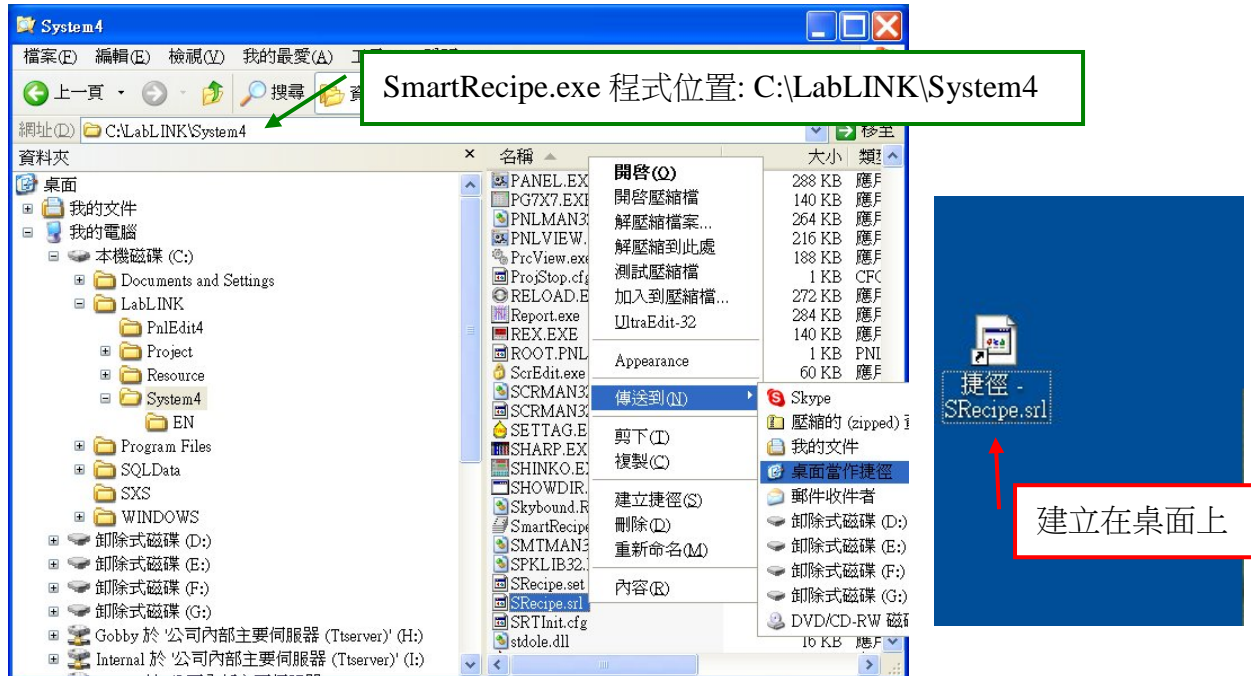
System4

檔案(F) 編輯(E) 檢視(V) 我的最愛(A) 工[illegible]

上一頁 搜尋 資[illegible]

SmartRecipe.exe 程式位置: C:\LabLINK\System4

網址(D) C:\LabLINK\System4 移至

資料夾 ×

桌面
我的文件
我的電腦
本機磁碟 (C:)
Documents and Settings
LabLINK
PnlEdit4
Project
Resource
System4
EN
Program Files
SQLData
SXS
WINDOWS
卸除式磁碟 (D:)
卸除式磁碟 (E:)
卸除式磁碟 (F:)
卸除式磁碟 (G:)
Gobby 於 '公司內部主要伺服器 (Ttserver)' (H:)
Internal 於 '公司內部主要伺服器 (Ttserver)' (I:)

名稱 大小 類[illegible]

| 名稱 | 大小 | 類型 |
|---|---|---|
| PANEL.EX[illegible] | 288 KB | 應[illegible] |
| PG7X7.EXE | 140 KB | 應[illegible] |
| PNLMAN3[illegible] | 264 KB | 應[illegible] |
| PNLVIEW.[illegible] | 216 KB | 應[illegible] |
| PrcView.exe | 188 KB | 應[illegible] |
| ProjStop.cfg | 1 KB | CF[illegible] |
| RELOAD.E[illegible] | 272 KB | 應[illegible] |
| Report.exe | 284 KB | 應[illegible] |
| REX.EXE | 140 KB | 應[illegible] |
| ROOT.PNL | 1 KB | PNI |
| ScrEdit.exe | 60 KB | 應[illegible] |
| SCRMAN3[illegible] | | |
| SCRMAN3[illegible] | | |
| SETTAG.E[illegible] | | |
| SHARP.EX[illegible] | | |
| SHINKO.E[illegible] | | |
| SHOWDIR.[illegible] | | |
| Skybound.R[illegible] | | |
| SmartRecipe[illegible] | | |
| SMTMAN3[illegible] | | |
| SPKLIB32.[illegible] | | |
| SRecipe.set | | |
| SRecipe.srl | | |
| SRTInit.cfg | | |
| stdole.dll | 16 KB | 應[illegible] |

開啓(O)
開啓壓縮檔
解壓縮檔案...
解壓縮到此處
測試壓縮檔
加入到壓縮檔...
UltraEdit-32
Appearance
傳送到(N)
剪下(T)
複製(C)
建立捷徑(S)
刪除(D)
重新命名(M)
內容(R)

Skype
壓縮的 (zipped) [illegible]
我的文件
桌面當作捷徑
郵件收件者
卸除式磁碟 (D:)
卸除式磁碟 (E:)
卸除式磁碟 (F:)
卸除式磁碟 (G:)
DVD/CD-RW 磁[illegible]

捷徑 - SRecipe.srl

建立在桌面上